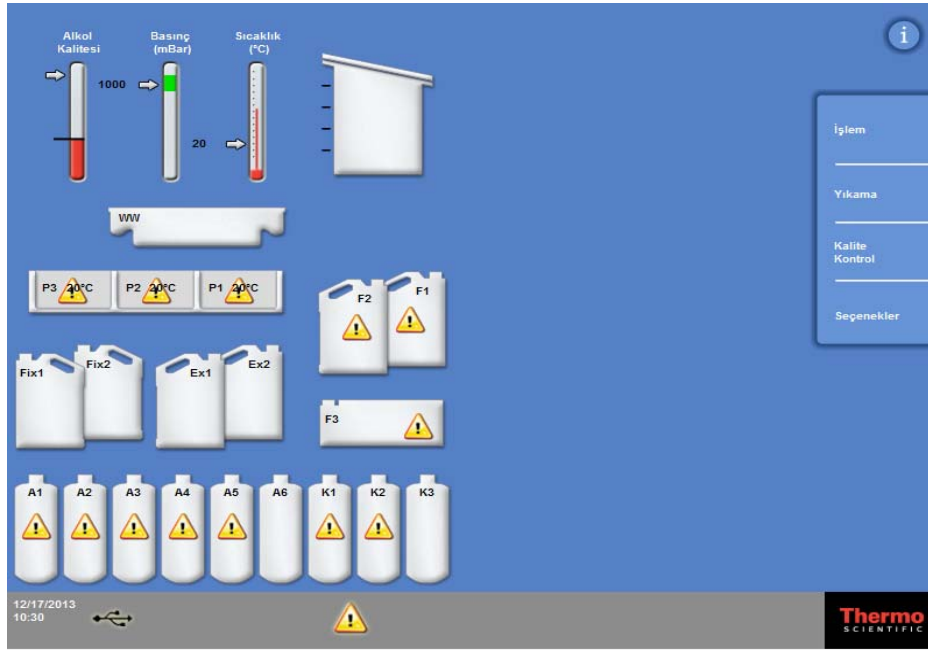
Alkol Kalitesi

Basınç (mBar)

1000

20

Sıcaklık (°C)

i

İşlem

Yıkama

Kalite Kontrol

Seçenekler

WW

P3 20°C

P2 20°C

P1 20°C

F2

F1

Fix1

Fix2

Ex1

Ex2

F3

A1

A2

A3

A4

A5

A6

K1

K2

K3

12/17/2013
10:30

Thermo
SCIENTIFIC